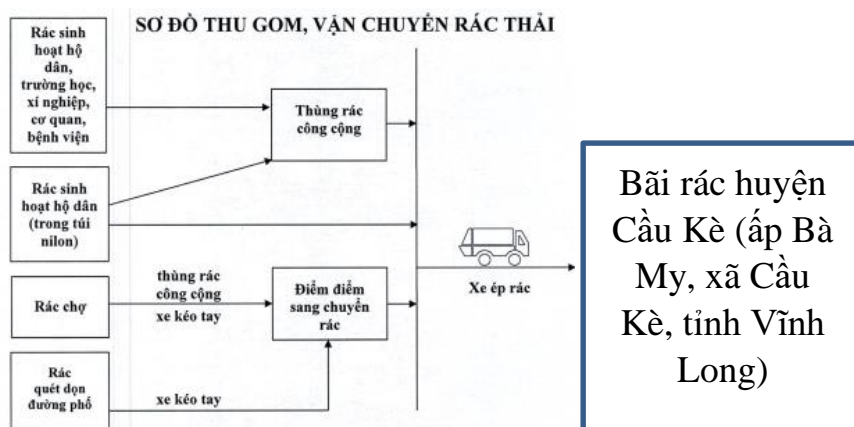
SƠ ĐỒ THU GOM, VẬN CHUYỂN RÁC THẢI

Rác sinh hoạt hộ dân, trường học, xí nghiệp, cơ quan, bệnh viện

Thùng rác công cộng

Rác sinh hoạt hộ dân (trong túi nilon)

Rác chợ

thùng rác công cộng

xe kéo tay

Điểm điểm sang chuyển rác

Rác quét dọn đường phố

xe kéo tay

Xe ép rác

Bãi rác huyện Cầu Kè (ấp Bà My, xã Cầu Kè, tỉnh Vĩnh Long)